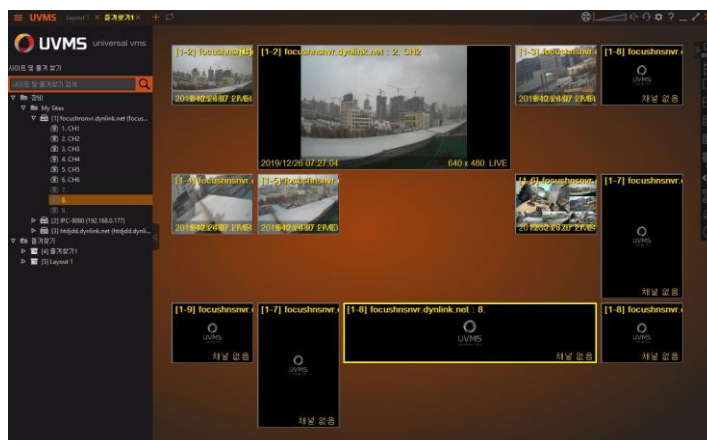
UVMS Layout 1 × 즐겨찾기1 × +

UVMS universal vms

사이트 및 즐겨찾기

사이트 및 즐겨찾기 검색

장비
My Sites
[1] focushnsnvr.dynlink.net (focus...
1. CH1
2. CH2
3. CH3
4. CH4
5. CH5
6. CH6
7.
8.
9.
[2] IPC-8000 (192.168.0.177)
[3] hrdjdd.dynlink.net (hrdjdd.dynli...
즐겨찾기
[4] 즐겨찾기1
[5] Layout 1

[1-2] focushnsnvr.dy
2019/12/26 07:27:04

[1-2] focushnsnvr.dynlink.net : 2. CH2
2019/12/26 07:27:04
640 x 480 LIVE

[1-3] focushnsnvr.
2019/12/26 07:27:04

[1-8] focushnsnvr.
UVMS
채널 없음

[1-4] focushnsnvr
2019/12/26 07:27:04

[1-5] focushnsnvr
2019/12/26 07:27:03

[1-6] focushnsnvr.
2019/12/26 07:27:04

[1-7] focushnsnvr.
UVMS
채널 없음

[1-9] focushnsnvr.
UVMS
채널 없음

[1-7] focushnsnvr.
UVMS
채널 없음

[1-8] focushnsnvr.dynlink.net : 8.
UVMS
채널 없음

[1-8] focushnsnvr.
UVMS
채널 없음